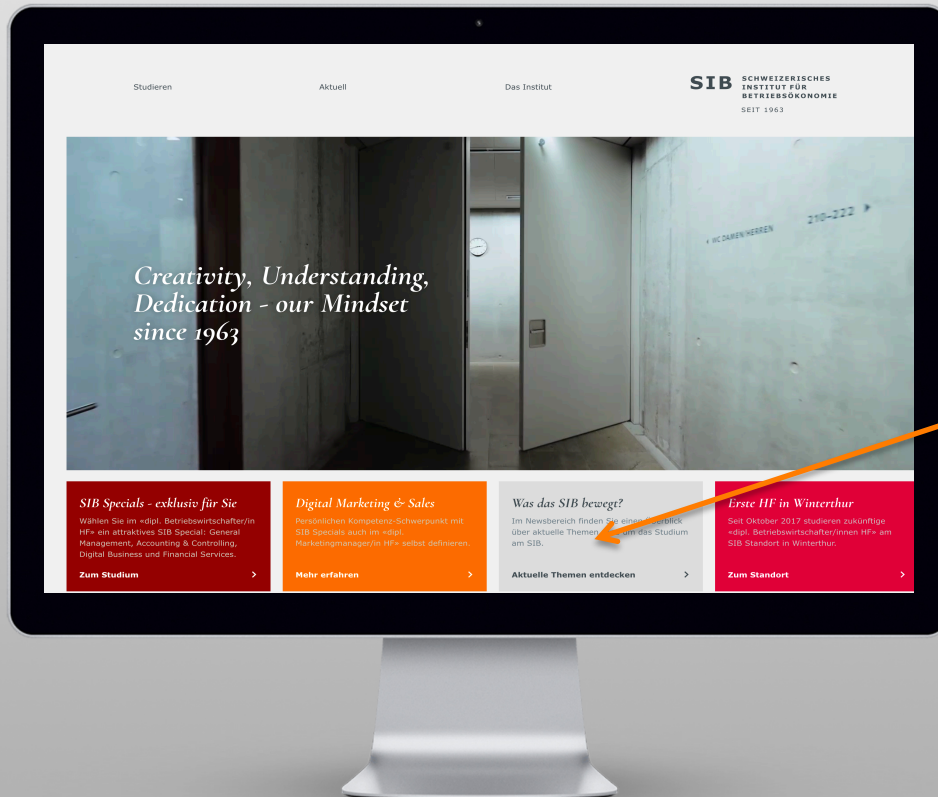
Studieren

Aktuell

Das Institut

SIB SCHWEIZERISCHES INSTITUT FÜR BETRIEBSÖKONOMIE SEIT 1963

WC DAMEN/HERREN

210–222

Creativity, Understanding, Dedication - our Mindset since 1963

SIB Specials - exklusiv für Sie

Wählen Sie im «dipl. Betriebswirtschafter/in HF» ein attraktives SIB Special: General Management, Accounting & Controlling, Digital Business und Financial Services.

Zum Studium

Digital Marketing & Sales

Persönlichen Kompetenz-Schwerpunkt mit SIB Specials auch im «dipl. Marketingmanager/in HF» selbst definieren.

Mehr erfahren

Was das SIB bewegt?

Im Newsbereich finden Sie einen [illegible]berblick über aktuelle Themen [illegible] um das Studium am SIB.

Aktuelle Themen entdecken

Erste HF in Winterthur

Seit Oktober 2017 studieren zukünftige «dipl. Betriebswirtschafter/innen HF» am SIB Standort in Winterthur.

Zum Standort